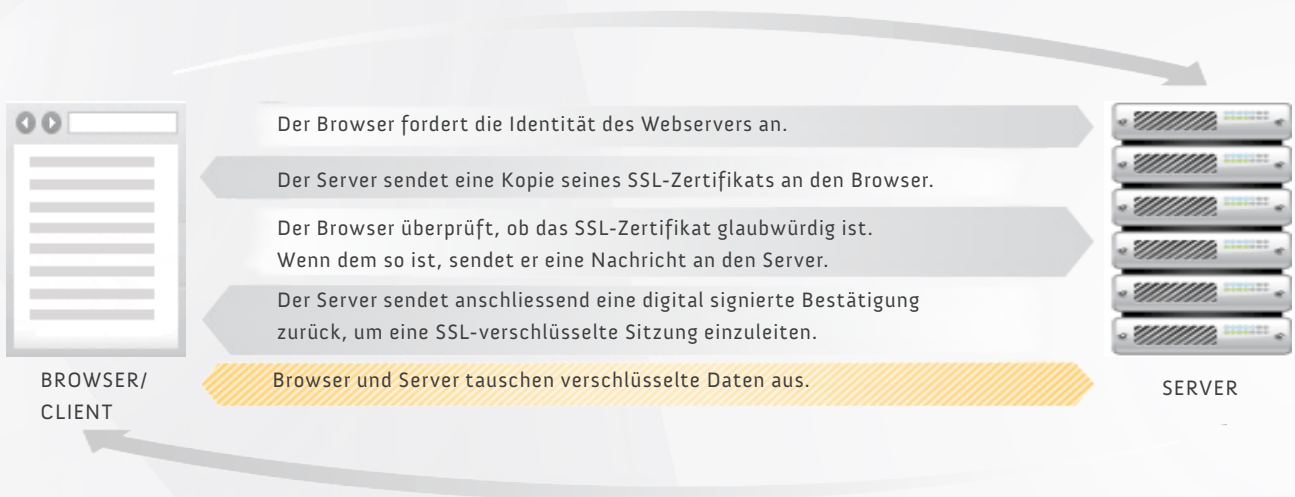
Der Browser fordert die Identität des Webservers an.

Der Server sendet eine Kopie seines SSL-Zertifikats an den Browser.

Der Browser überprüft, ob das SSL-Zertifikat glaubwürdig ist. Wenn dem so ist, sendet er eine Nachricht an den Server.

Der Server sendet anschliessend eine digital signierte Bestätigung zurück, um eine SSL-verschlüsselte Sitzung einzuleiten.

BROWSER/ CLIENT

Browser und Server tauschen verschlüsselte Daten aus.

SERVER